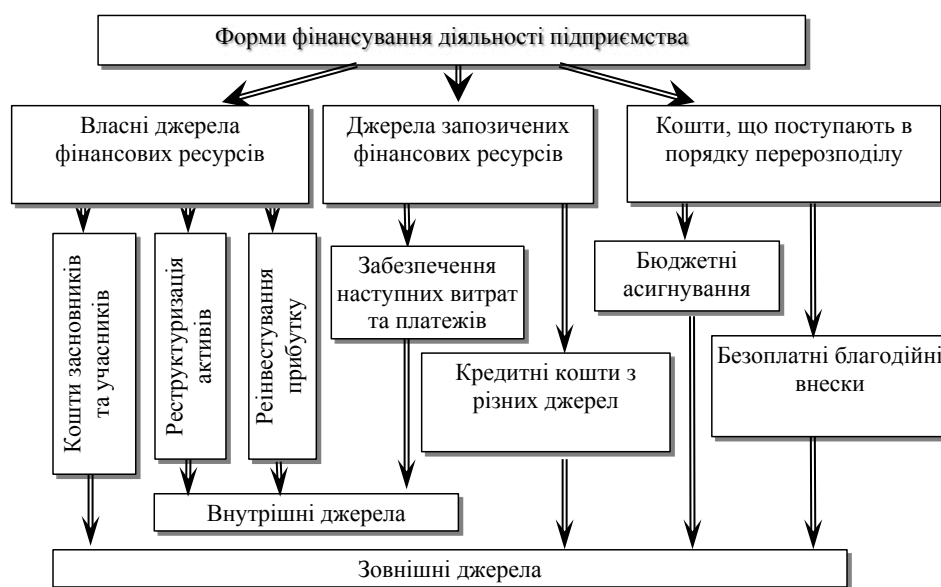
Форми фінансування діяльності підприємства

Власні джерела фінансових ресурсів

Джерела запозичених фінансових ресурсів

Кошти, що поступають в порядку перерозподілу

Кошти засновників та учасників

Реструктуризація активів

Реінвестування прибутку

Забезпечення наступних витрат та платежів

Кредитні кошти з різних джерел

Бюджетні асигнування

Безоплатні благодійні внески

Внутрішні джерела

Зовнішні джерела